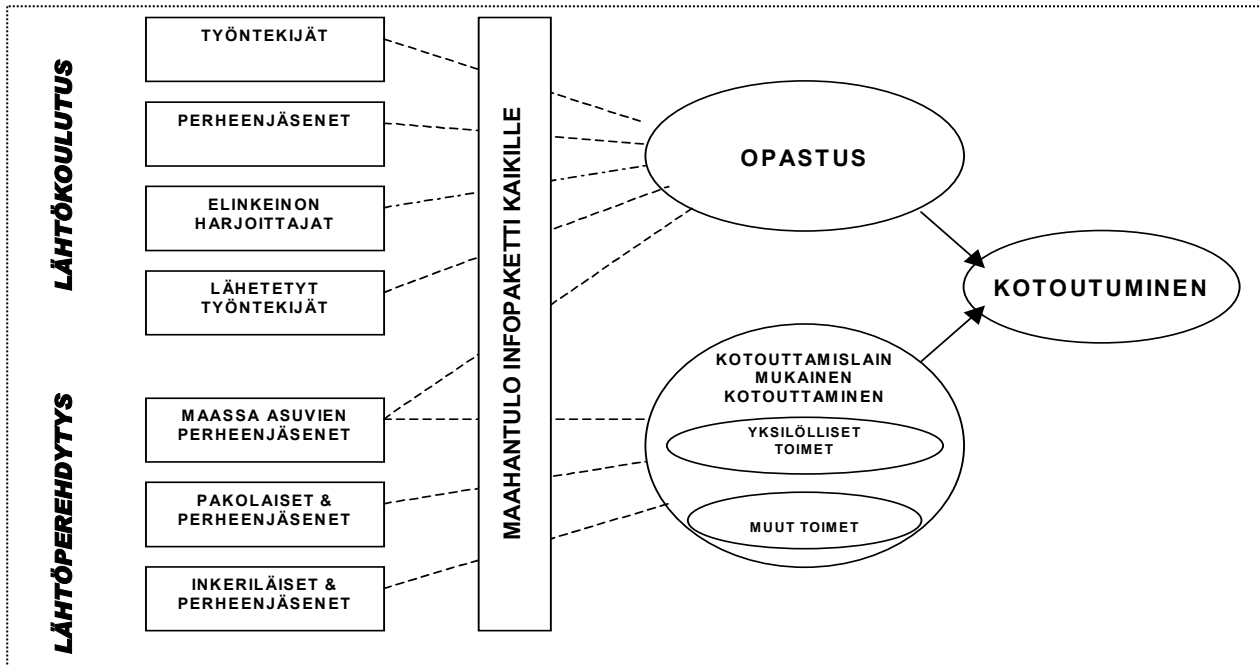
LÄHTÖKOULUTUS

LÄHTÖPEREHDYTYS

TYÖNTEKIJÄT

PERHEENJÄSENET

ELINKEINON HARJOITTAJAT

LÄHETETYT TYÖNTEKIJÄT

MAASSA ASUVIEN PERHEENJÄSENET

PAKOLAISET & PERHEENJÄSENET

INKERILÄISET & PERHEENJÄSENET

MAAHANTULO INFOPAKETTI KAIKILLE

OPASTUS

KOTOUTTAMISLAIN MUKAINEN KOTOUTTAMINEN

YKSILÖLLISET TOIMET

MUUT TOIMET

KOTOUTUMINEN